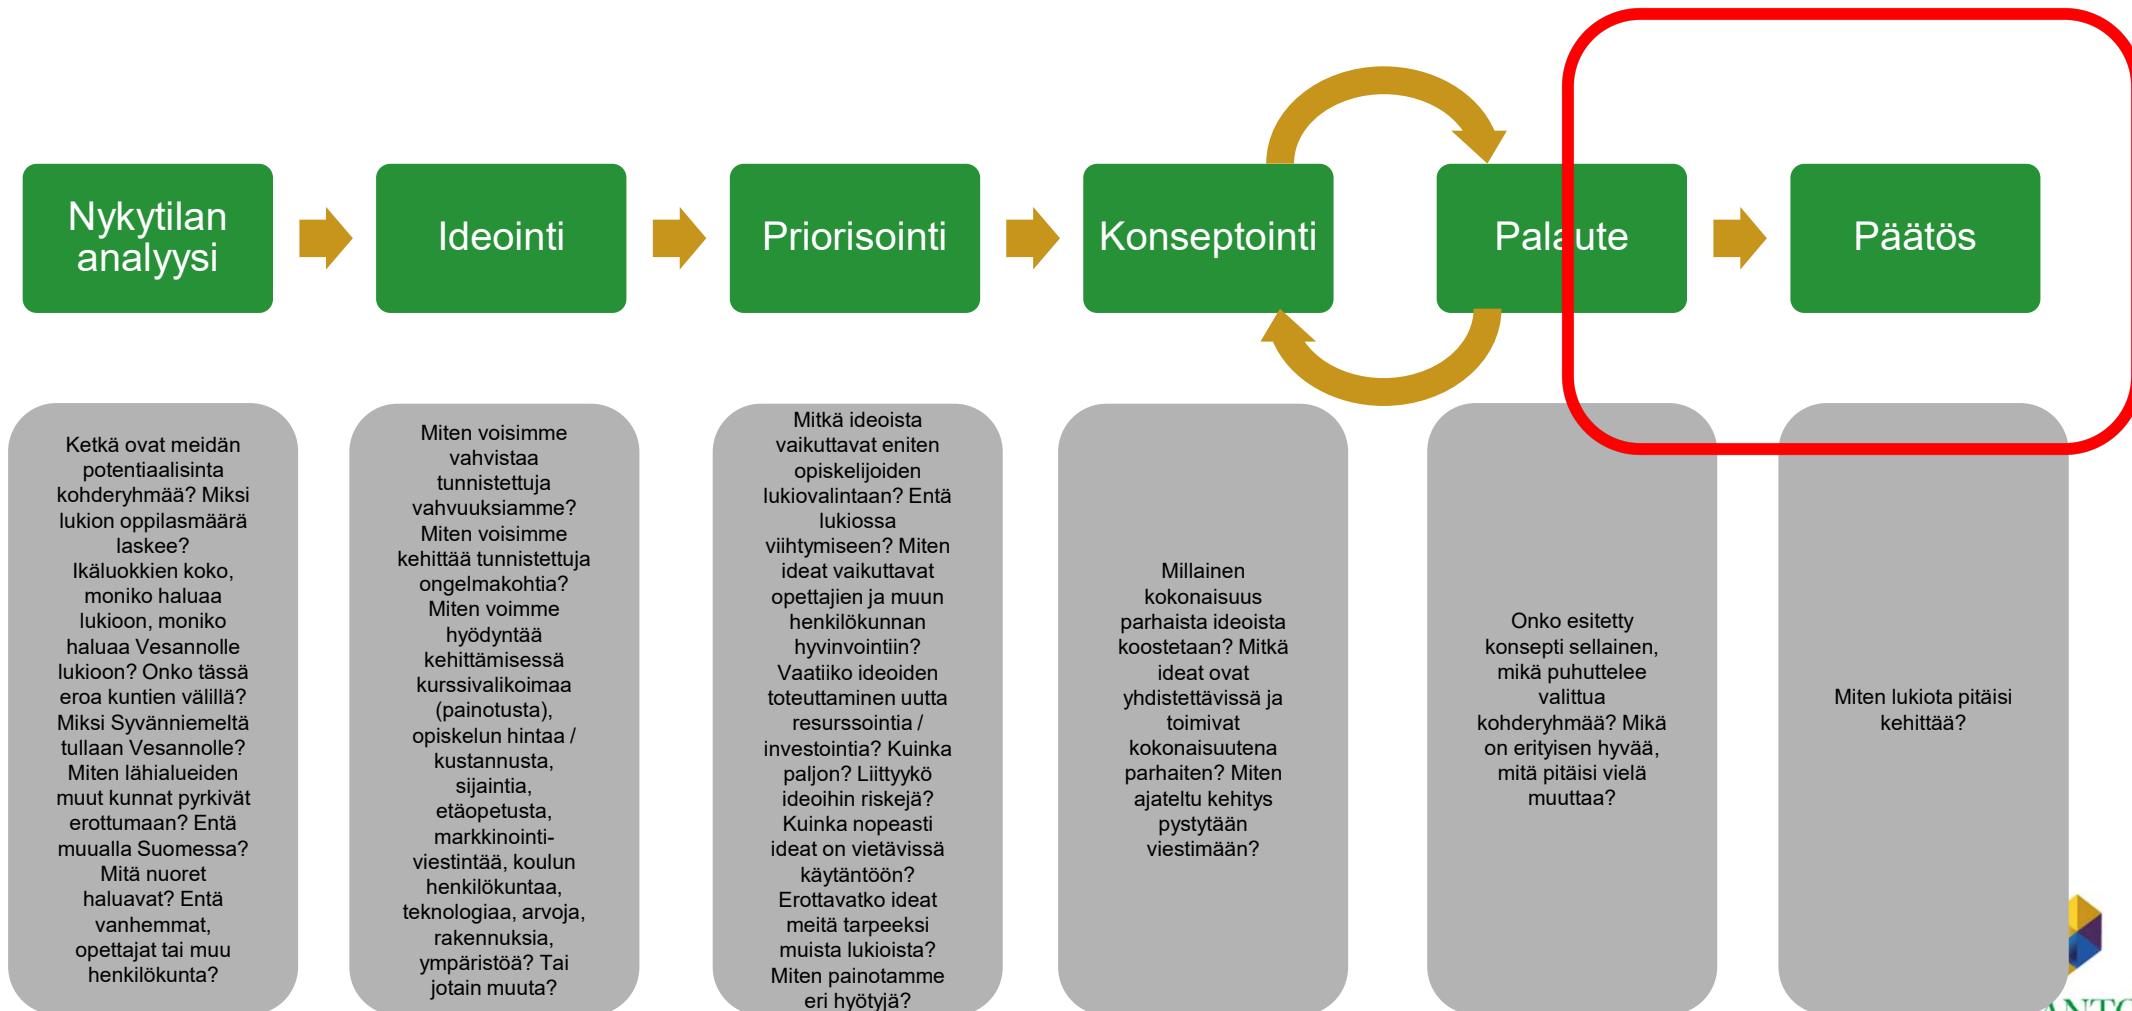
Nykytilan analyysi

Ideointi

Priorisointi

Konseptointi

Pala ute

Päätös

Ketkä ovat meidän potentiaalisinta kohderyhmää? Miksi lukion oppilasmäärä laskee? Ikäluokkien koko, moniko haluaa lukioon, moniko haluaa Vesannolle lukioon? Onko tässä eroa kuntien välillä? Miksi Syvänniemeltä tullaan Vesannolle? Miten lähialueiden muut kunnat pyrkivät erottumaan? Entä muualla Suomessa? Mitä nuoret haluavat? Entä vanhemmat, opettajat tai muu henkilökunta?

Miten voisimme vahvistaa tunnistettuja vahvuuksiamme? Miten voisimme kehittää tunnistettuja ongelmakohtia? Miten voimme hyödyntää kehittämisessä kurssivalikoimaa (painotusta), opiskelun hintaa / kustannusta, sijaintia, etäopetusta, markkinointi-viestintää, koulun henkilökuntaa, teknologiaa, arvoja, rakennuksia, ympäristöä? Tai jotain muuta?

Mitkä ideoista vaikuttavat eniten opiskelijoiden lukiovalintaan? Entä lukiossa viihtymiseen? Miten ideat vaikuttavat opettajien ja muun henkilökunnan hyvinvointiin? Vaatiiko ideoiden toteuttaminen uutta resurssointia / investointia? Kuinka paljon? Liittyykö ideoihin riskejä? Kuinka nopeasti ideat on vietävissä käytäntöön? Erottavatko ideat meitä tarpeeksi muista lukioista? Miten painotamme eri hyötyjä?

Millainen kokonaisuus parhaista ideoista koostetaan? Mitkä ideat ovat yhdistettävissä ja toimivat kokonaisuutena parhaiten? Miten ajateltu kehitys pystytään viestimään?

Onko esitetty konsepti sellainen, mikä puhuttelee valittua kohderyhmää? Mikä on erityisen hyvää, mitä pitäisi vielä muuttaa?

Miten lukiota pitäisi kehittää?